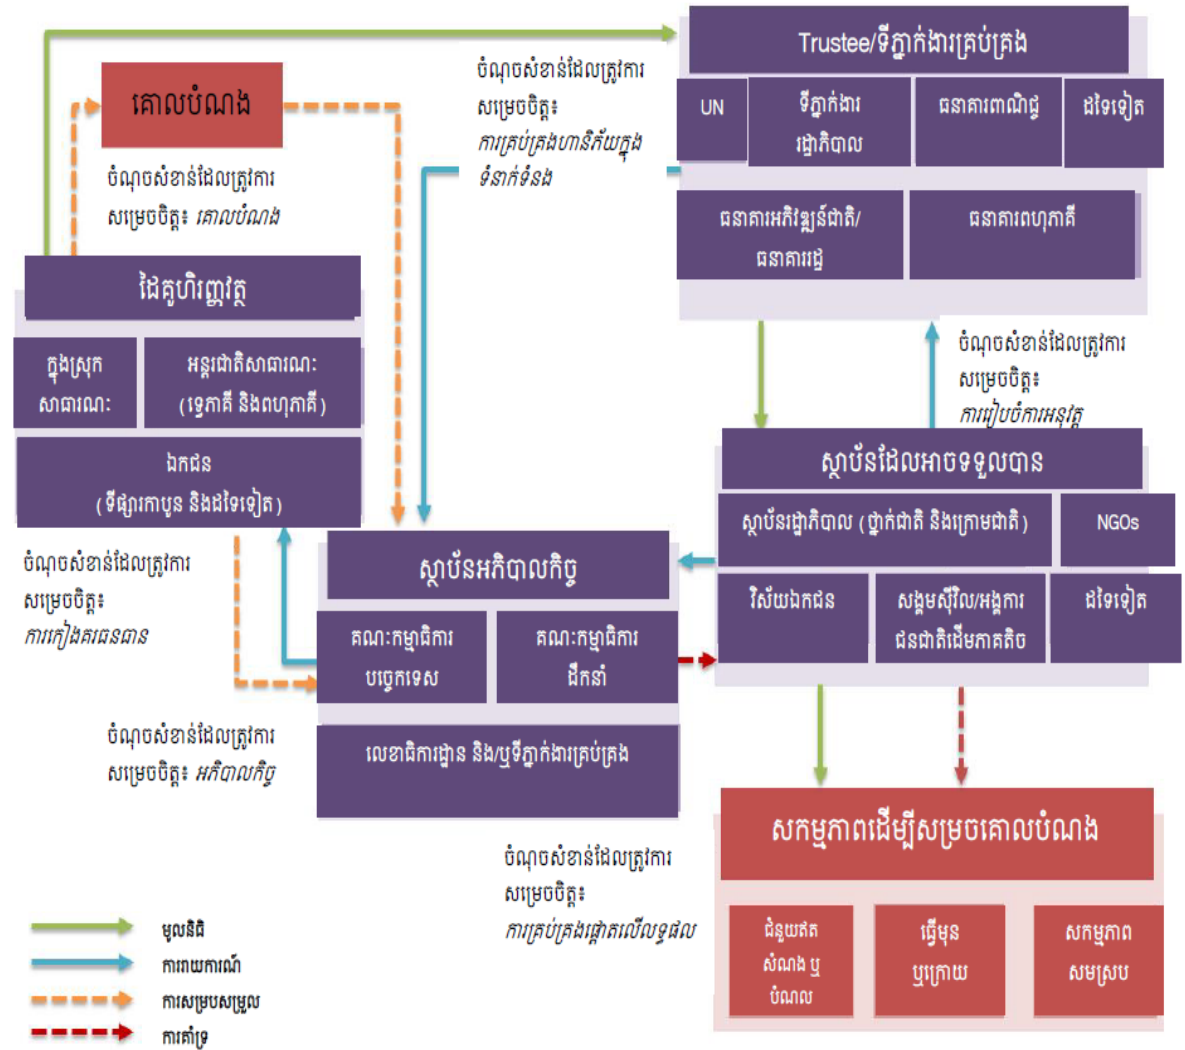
គោលបំណង

ចំណុចសំខាន់ដែលត្រូវការសម្រេចចិត្ត៖ *គោលបំណង*

ចំណុចសំខាន់ដែលត្រូវការសម្រេចចិត្ត៖ *ការគ្រប់គ្រងហានិភ័យក្នុងទំនាក់ទំនង*

Trustee/ទីភ្នាក់ងារគ្រប់គ្រង

UN

ទីភ្នាក់ងាររដ្ឋាភិបាល

ធនាគារពាណិជ្ជ

ផ្សេងទៀត

ធនាគារអភិវឌ្ឍន៍ជាតិ/ធនាគាររដ្ឋ

ធនាគារពហុភាគី

ដៃគូហិរញ្ញវត្ថុ

ក្នុងស្រុកសាធារណៈ

អន្តរជាតិសាធារណៈ (ទ្វេភាគី និងពហុភាគី)

ឯកជន (ទីផ្សារកាបូន និងផ្សេងទៀត)

ចំណុចសំខាន់ដែលត្រូវការសម្រេចចិត្ត៖ *ការរៀបចំការអនុវត្ត*

ស្ថាប័នដែលអាចទទួលបាន

ស្ថាប័នរដ្ឋាភិបាល (ថ្នាក់ជាតិ និងក្រោមជាតិ)

NGOs

ចំណុចសំខាន់ដែលត្រូវការសម្រេចចិត្ត៖ *ការកៀងគរធនធាន*

ស្ថាប័នអភិបាលកិច្ច

គណៈកម្មាធិការបច្ចេកទេស

គណៈកម្មាធិការដឹកនាំ

វិស័យឯកជន

សង្គមស៊ីវិល/អង្គការជនជាតិដើមភាគតិច

ផ្សេងទៀត

ចំណុចសំខាន់ដែលត្រូវការសម្រេចចិត្ត៖ *អភិបាលកិច្ច*

លេខាធិការដ្ឋាន និង/ឬទីភ្នាក់ងារគ្រប់គ្រង

ចំណុចសំខាន់ដែលត្រូវការសម្រេចចិត្ត៖ *ការគ្រប់គ្រងផ្តោតលើលទ្ធផល*

សកម្មភាពដើម្បីសម្រេចគោលបំណង

ជំនួយឥតសំណង ឬ ប័ណ្ណល

ផ្ញើមុន ឬក្រោយ

សកម្មភាពសមស្រប

មូលនិធិ

ការរាយការណ៍

ការសម្របសម្រួល

ការគាំទ្រ